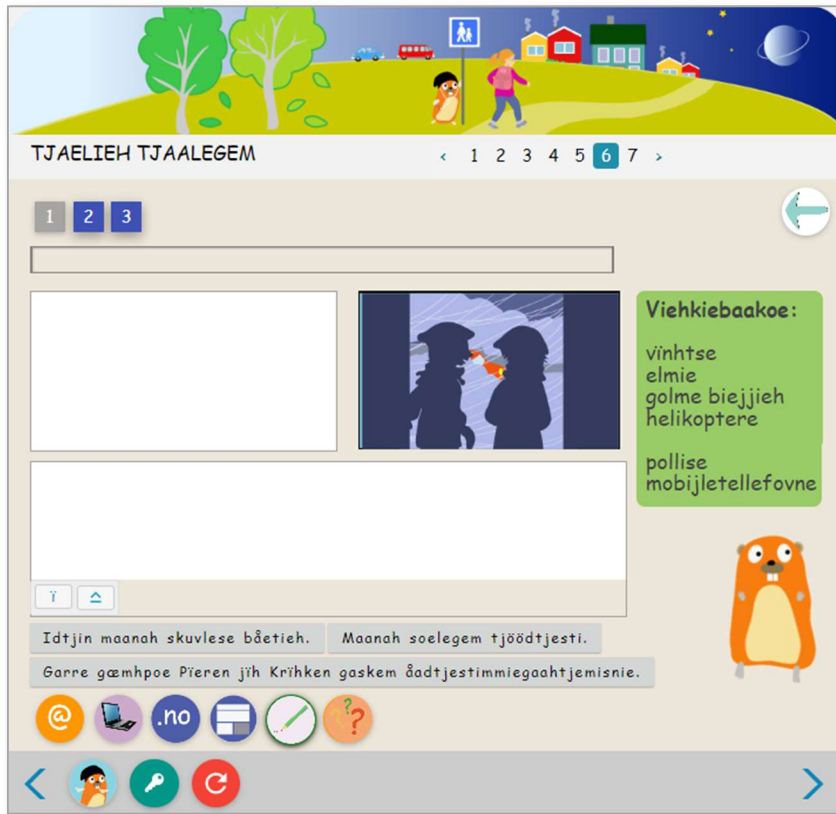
TJAELIEH TJAALEGEM

‹ 1 2 3 4 5 6 7 ›

1 2 3

Viehkiebaakoe:

vïnhtse
elmie
golme biejjieh
helikoptere

pollise
mobijletellefovne

ï

Idtjin maanah skuvlese båetieh.

Maanah soelegem tjöödtjesti.

Garre gæmhpoe Pïeren jïh Krïhken gaskem åadtjestimmiegaahtjemisnie.

@

.no